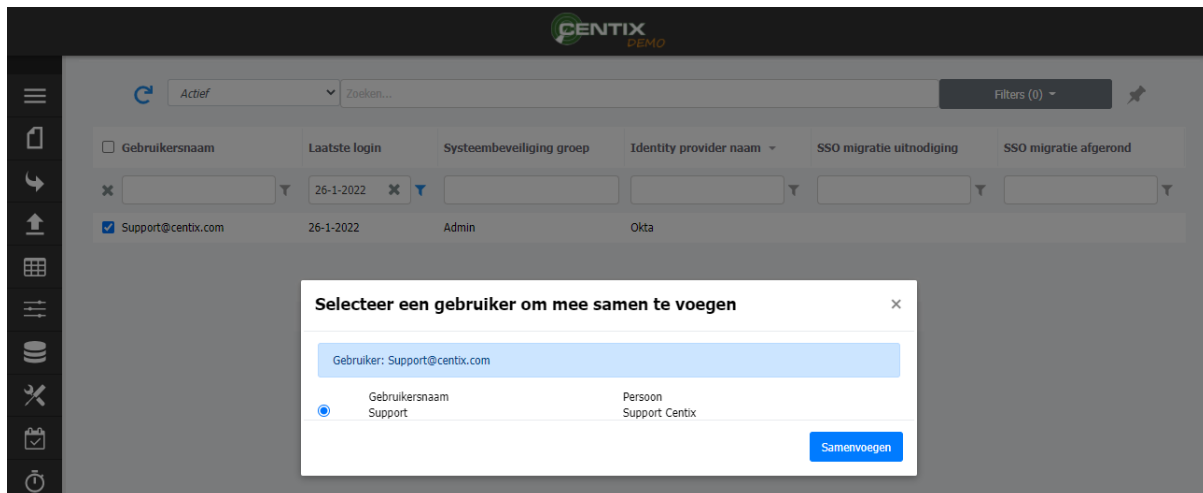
CENTIX DEMO

Actief
Zoeken...
Filters (0)

| Gebruikersnaam | Laatste login | Systeembeveiliging groep | Identity provider naam | SSO migratie uitnodiging | SSO migratie afgerond |
|---|---|---|---|---|---|
| | 26-1-2022 | | | | |
| Support@centix.com | 26-1-2022 | Admin | Okta | | |

Selecteer een gebruiker om mee samen te voegen

×

Gebruiker: Support@centix.com

Gebruikersnaam
Support

Persoon
Support Centix

Samenvoegen